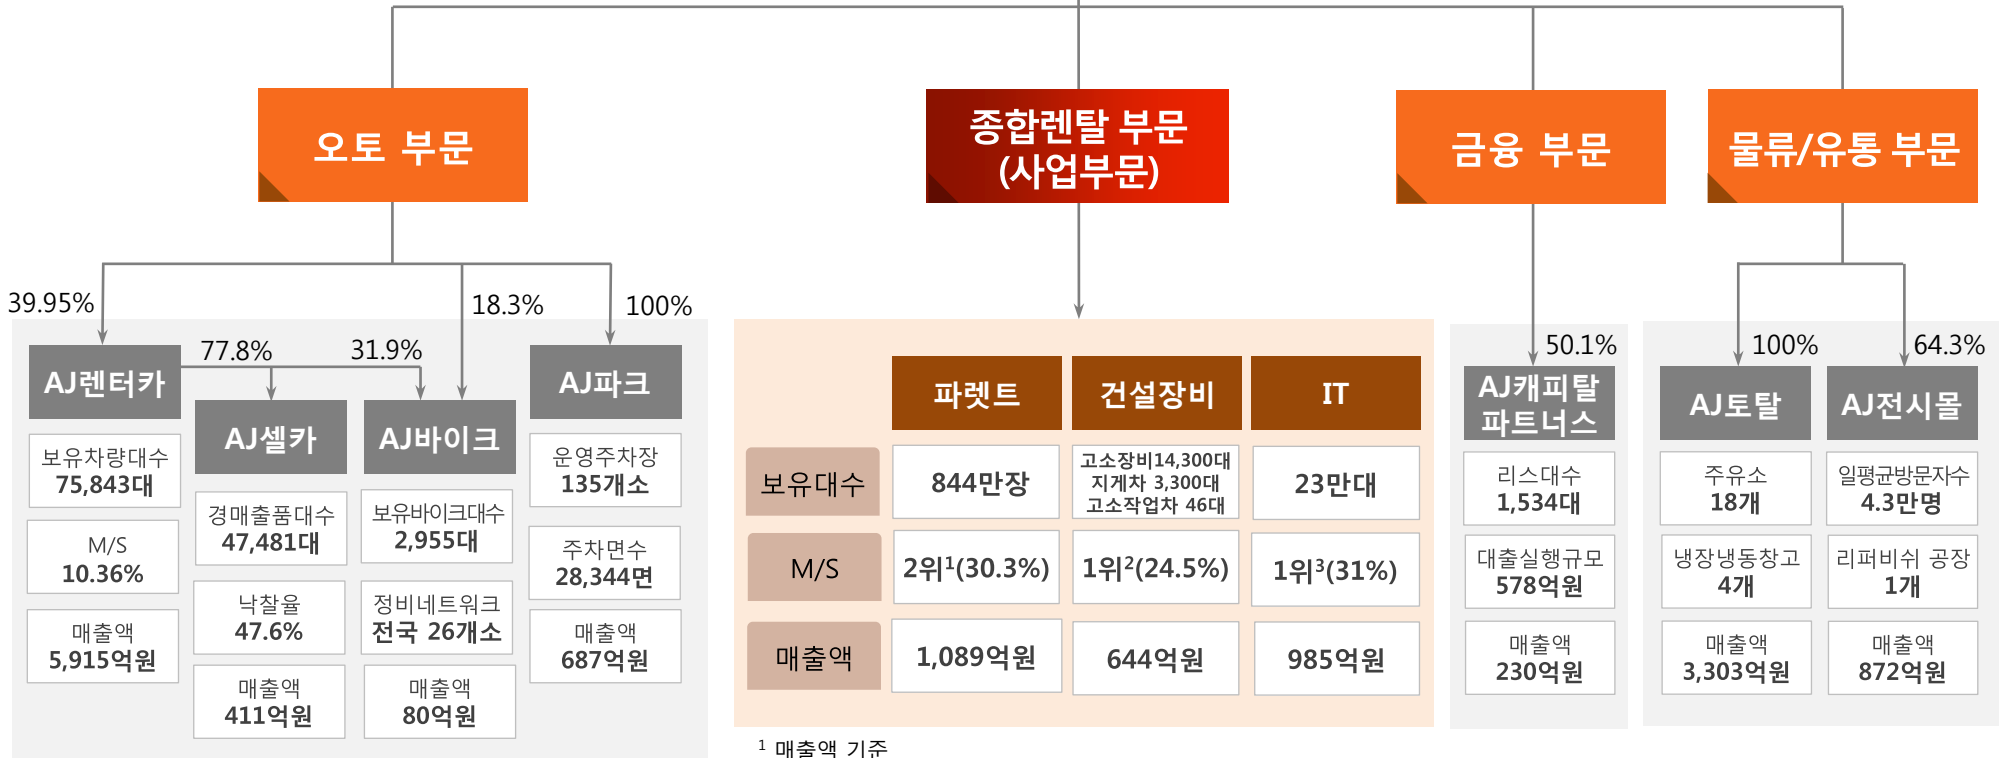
오토 부문

종합렌탈 부문 (사업부문)

금융 부문

물류/유통 부문

39.95%

18.3%

100%

AJ렌터카

77.8%

31.9%

AJ셀카

AJ바이크

AJ파크

보유차량대수
75,843대

M/S
10.36%

매출액
5,915억원

경매출품대수
47,481대

낙찰율
47.6%

매출액
411억원

보유바이크대수
2,955대

정비네트워크
전국 26개소

매출액
80억원

운영주차장
135개소

주차면수
28,344면

매출액
687억원

| | 파렛트 | 건설장비 | IT |
|---|---|---|---|
| 보유대수 | 844만장 | 고소장비14,300대 지게차 3,300대 고소작업차 46대 | 23만대 |
| M/S | 2위$^1$(30.3%) | 1위$^2$(24.5%) | 1위$^3$(31%) |
| 매출액 | 1,089억원 | 644억원 | 985억원 |

$^1$ 매출액 기준

50.1%

AJ캐피탈 파트너스

리스대수
1,534대

대출실행규모
578억원

매출액
230억원

100%

64.3%

AJ토탈

AJ전시몰

주유소
18개

냉장냉동창고
4개

매출액
3,303억원

일평균방문자수
4.3만명

리퍼비쉬 공장
1개

매출액
872억원